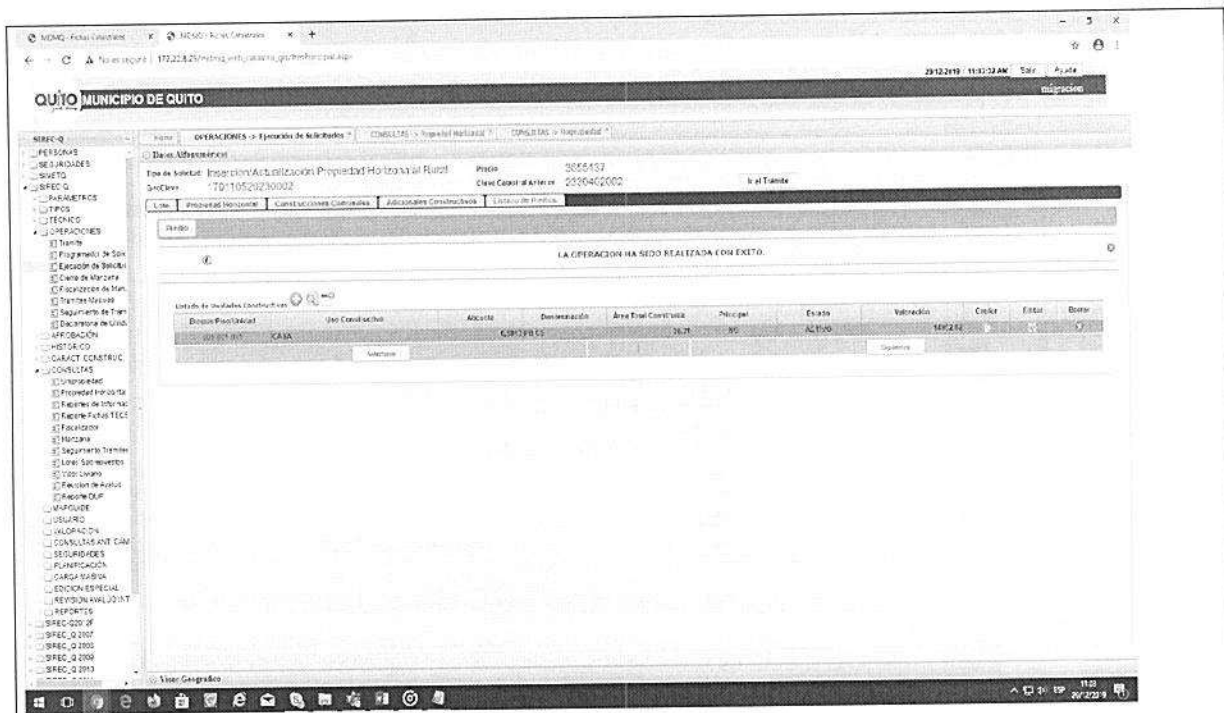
MDMQ - Fichas Catastrales | MDMQ - Fichas Catastrales

No es seguro | 172.22.8.25/mdmq_web_catastro_gis/Inicio/principal.aspx

23/12/2019 | 11:33:32 AM | Salir | Ayuda

QUITO MUNICIPIO DE QUITO

migracion

SIREC-Q
PERSONAS
SEGURIDADES
SIVETO
SIREC-Q
PARAMETROS
TIPOS
TECNICO
OPERACIONES
Tramite
Programacion de Soli
Ejecución de Solicitu
Cierre de Manzana
Fiscalizacion de Man
Tramites Masivos
Seguimiento de Tram
Bacamtona de Unid
APROBACION
HISTORICO
CARACT. CONSTRUC
CONSULTAS
Unipropiedad
Propiedad Horizonta
Reportes de Informac
Reporte Fichas TECS
Fiscalizador
Manzana
Seguimiento Tramites
Lotes Sin Levantar
Valor Catastro
Revision de Avaluo
Reporte DUP
MAPGUIDE
USUARIO
VALORACION
CONSULTAS ANT. CAM
SEGURIDADES
PLANIFICACION
CARGA MASIVA
EDICION ESPECIAL
REVISION AVAL.JOINT
REPORTES
SIREC-Q2012F
SIREC_Q 2007
SIREC_Q 2008
SIREC_Q 2009
SIREC_Q 2013

Home | OPERACIONES -> Ejecución de Solicitudes | CONSULTAS -> Propiedad Horizontal | CONSULTAS -> Unipropiedad

Datos Alfanuméricos

Tipo de Solicitud: Insercion/Actualizacion Propiedad Horizontal Rural
GeoClave: 170110520230002
Predio: 3556137
Clave Catastral Anterior: 2320402002
Ir al Tramite

Lote | Propiedad Horizontal | Construcciones Contruidas | Adicionales Constructivos | Listado de Predios

Predio

LA OPERACION HA SIDO REALIZADA CON EXITO.

Listado de Unidades Constructivas

| Bloque/Piso/Unidad | Uso Constructivo | Alicuota | Denominacion | Area Total Construida | Principal | Estado | Valoración | Crear | Editar | Borrar |
|---|---|---|---|---|---|---|---|---|---|---|
| 001.001.001 | CASA | | C5P12PB55 | 26.71 | NO | ACTIVO | 14902.82 | | | |

Anterior | Siguiente

Visor Geografico

11:33 23/12/2019 ESP